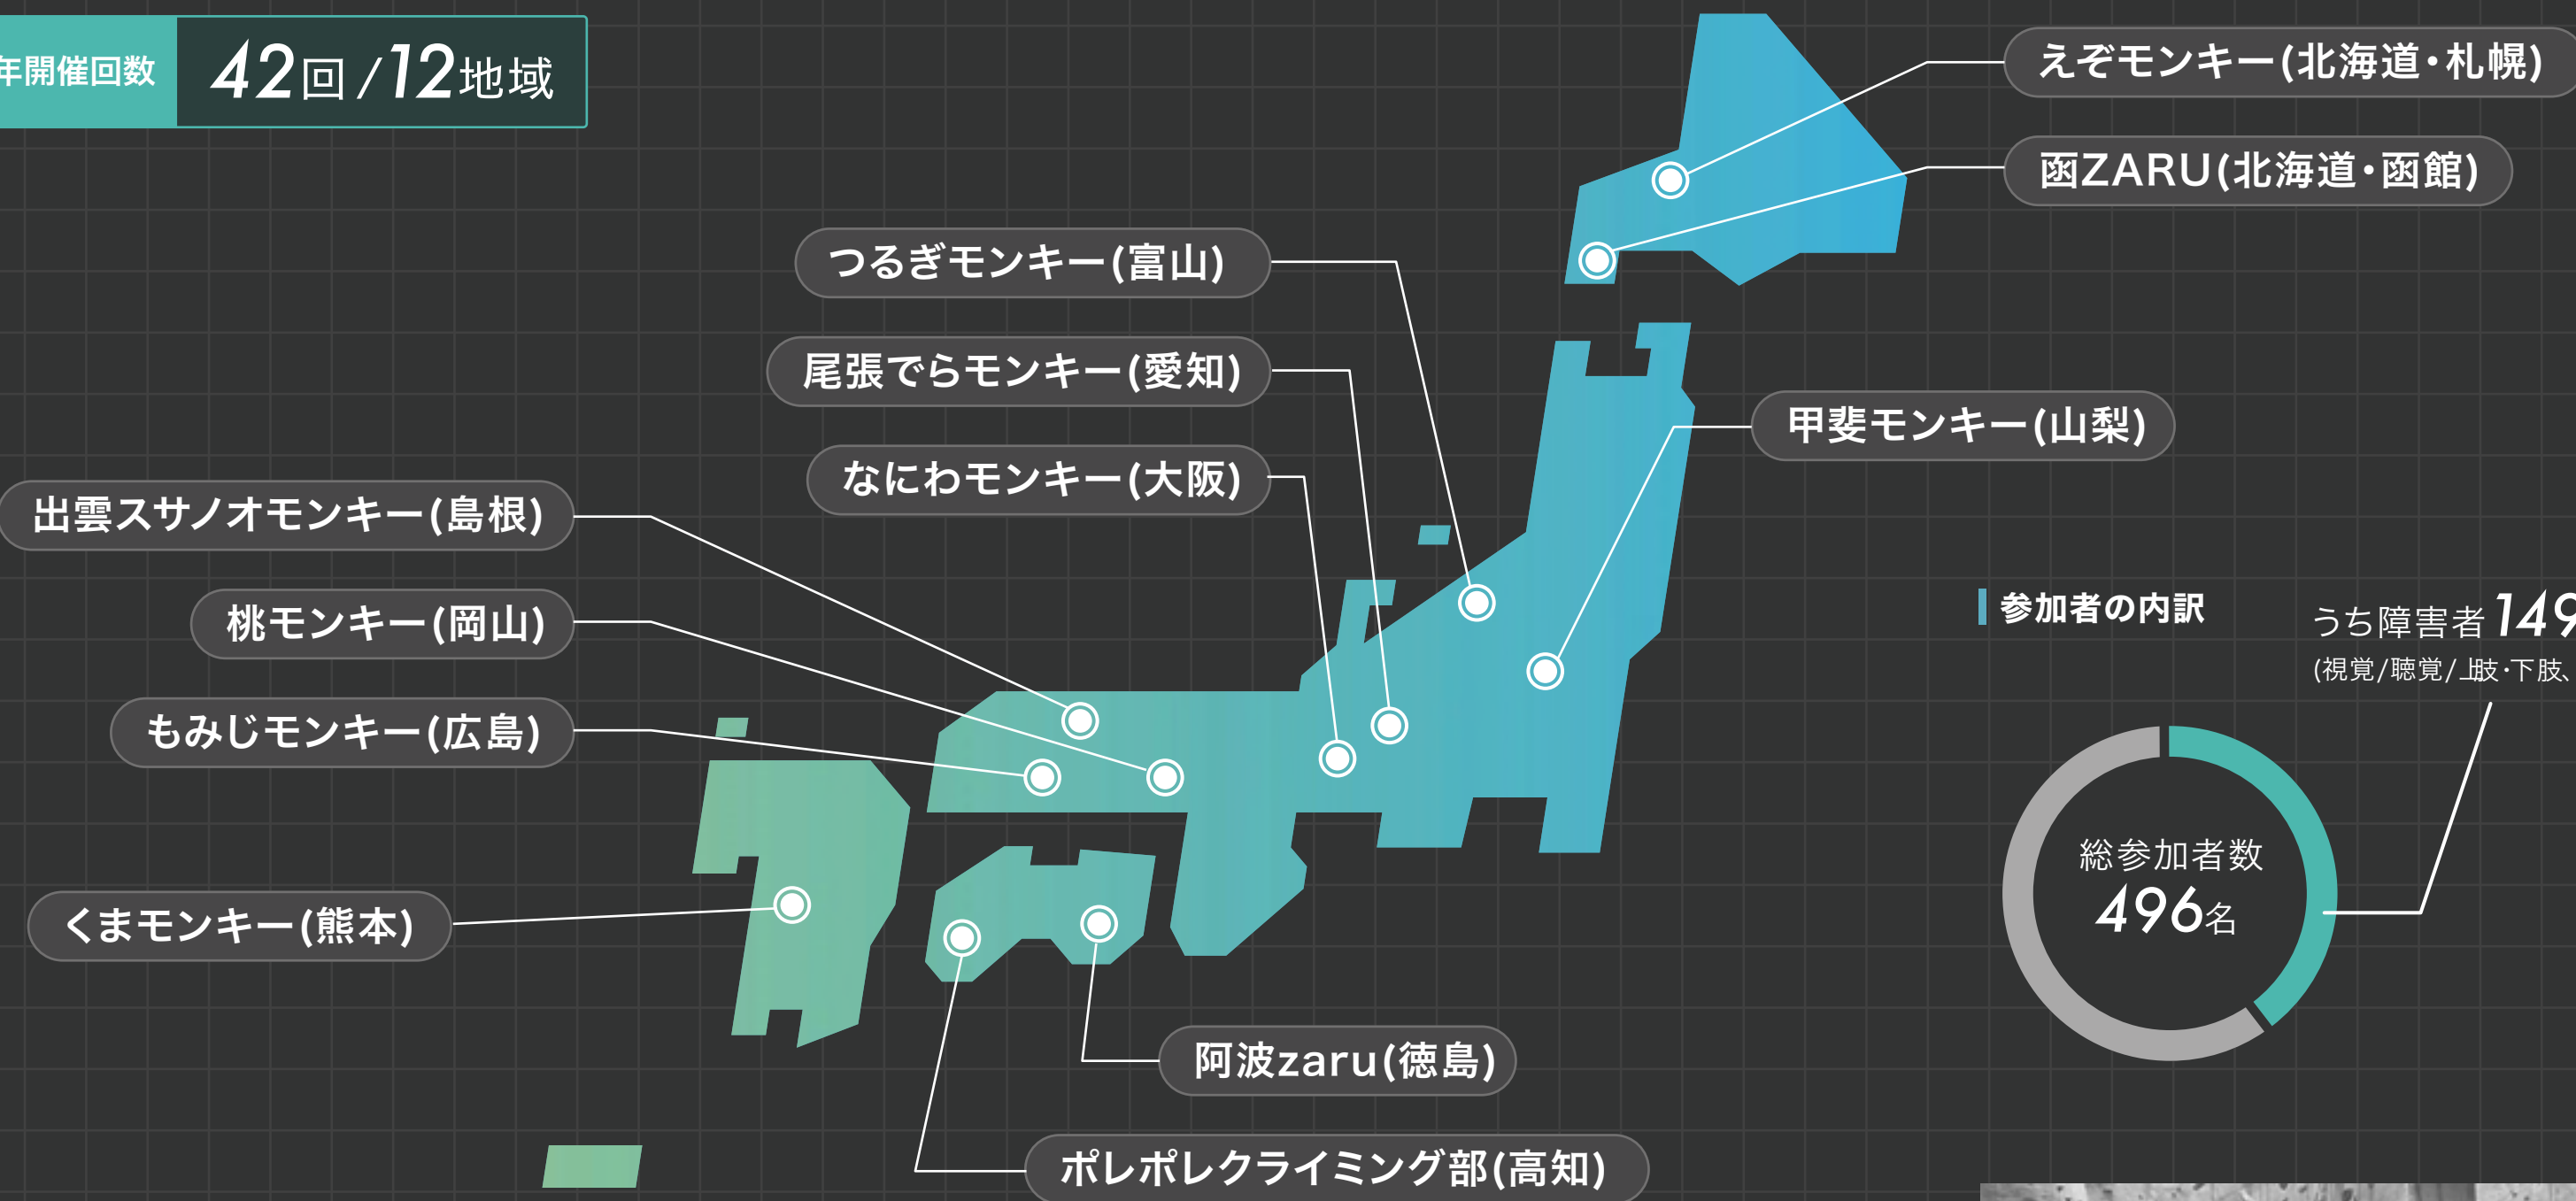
年開催回数 42回/12地域

えぞモンキー(北海道・札幌)

函ZARU(北海道・函館)

つるぎモンキー(富山)

尾張でらモンキー(愛知)

甲斐モンキー(山梨)

なにわモンキー(大阪)

出雲スサノオモンキー(島根)

桃モンキー(岡山)

もみじモンキー(広島)

くまモンキー(熊本)

阿波zaru(徳島)

ポレポレクライミング部(高知)

参加者の内訳

うち障害者 149

(視覚/聴覚/上肢・下肢、

総参加者数 496名